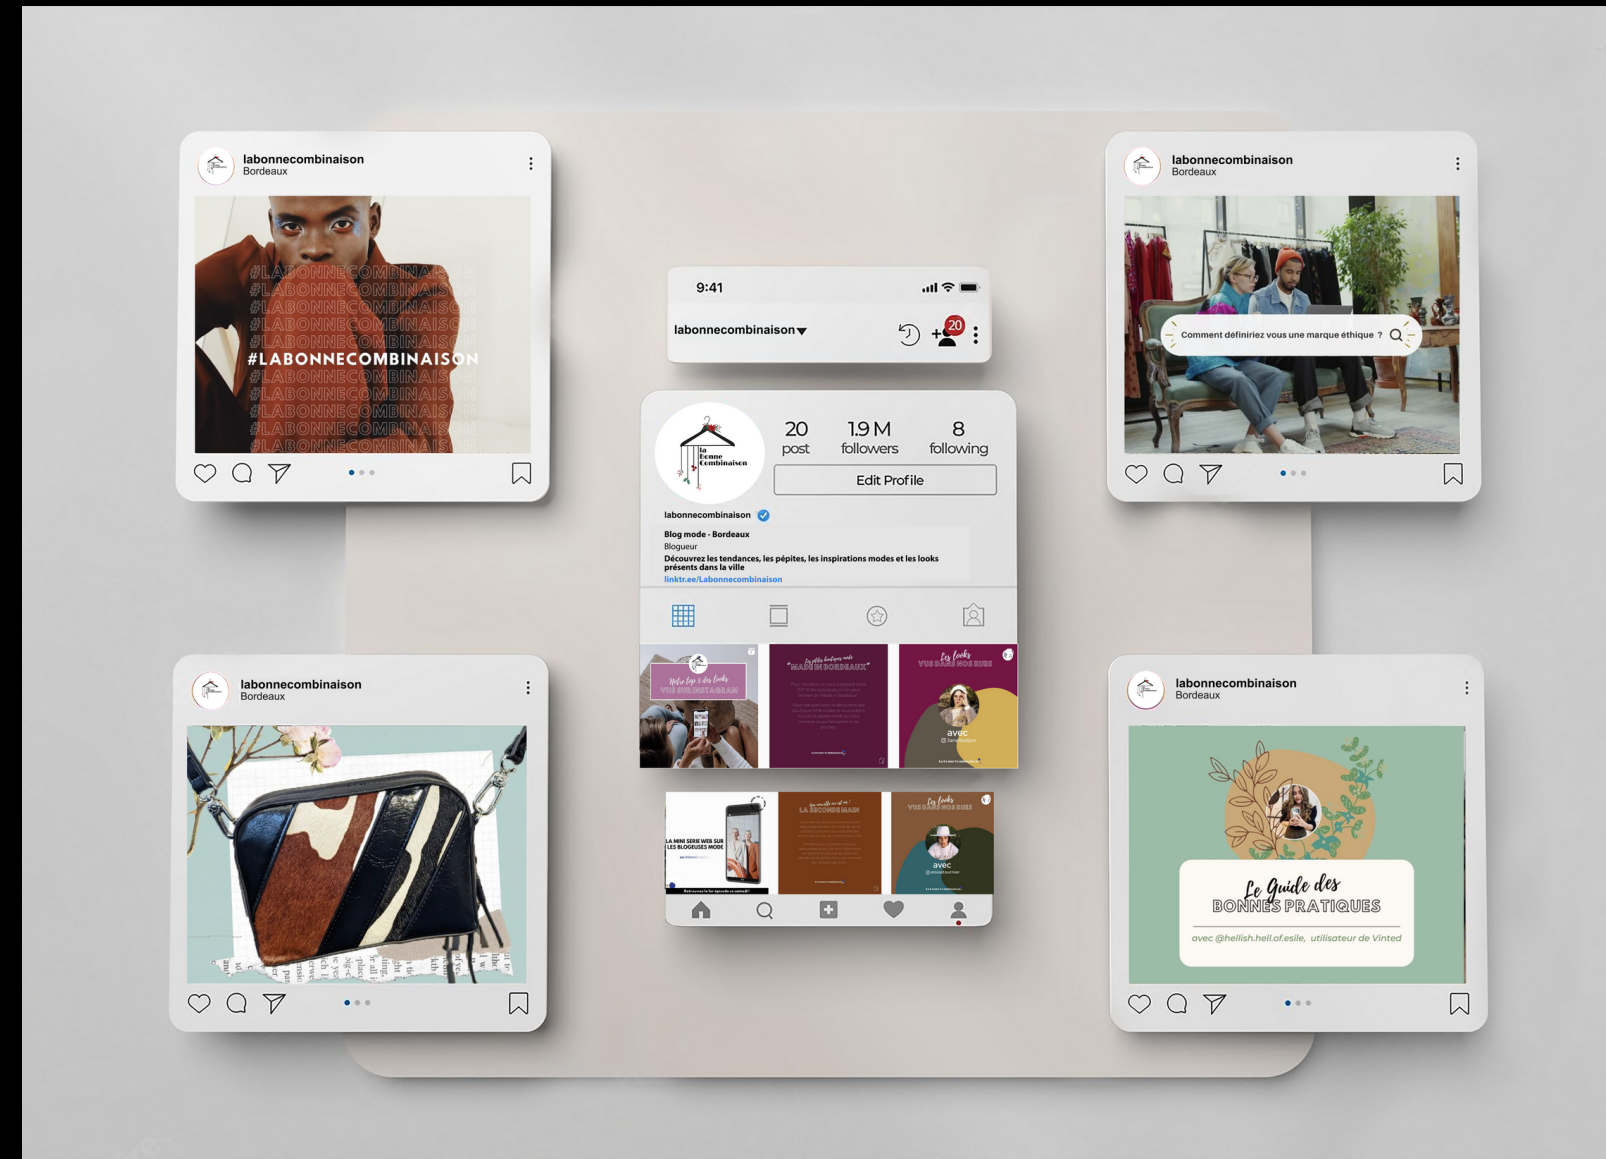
labonnecombinaison
Bordeaux

#LABONNECOMBINAISON
#LABONNECOMBINAISON
#LABONNECOMBINAISON
#LABONNECOMBINAISON
#LABONNECOMBINAISON
#LABONNECOMBINAISON
#LABONNECOMBINAISON
#LABONNECOMBINAISON
#LABONNECOMBINAISON
#LABONNECOMBINAISON
#LABONNECOMBINAISON

9:41
labonnecombinaison
20

la Bonne Combinaison
20 post
1.9 M followers
8 following
Edit Profile
labonnecombinaison
Blog mode - Bordeaux
Blogueur
Découvrez les tendances, les pépites, les inspirations modes et les looks présents dans la ville
linktr.ee/Labonnecombinaison

Notre top 5 des looks VUS SUR INSTAGRAM
"MADE IN BORDEAUX"
Les looks VUS DANS NOS RUES
avec
LA MINI SERIE WEB SUR LES BLOGEUSES MODE
LA SECONDE MAIN
Les looks VUS DANS NOS RUES
avec

labonnecombinaison
Bordeaux
Comment définiriez vous une marque éthique ?

labonnecombinaison
Bordeaux

labonnecombinaison
Bordeaux
Le Guide des BONNES PRATIQUES
avec @hellish.hell.of.esile, utilisateur de Vinted